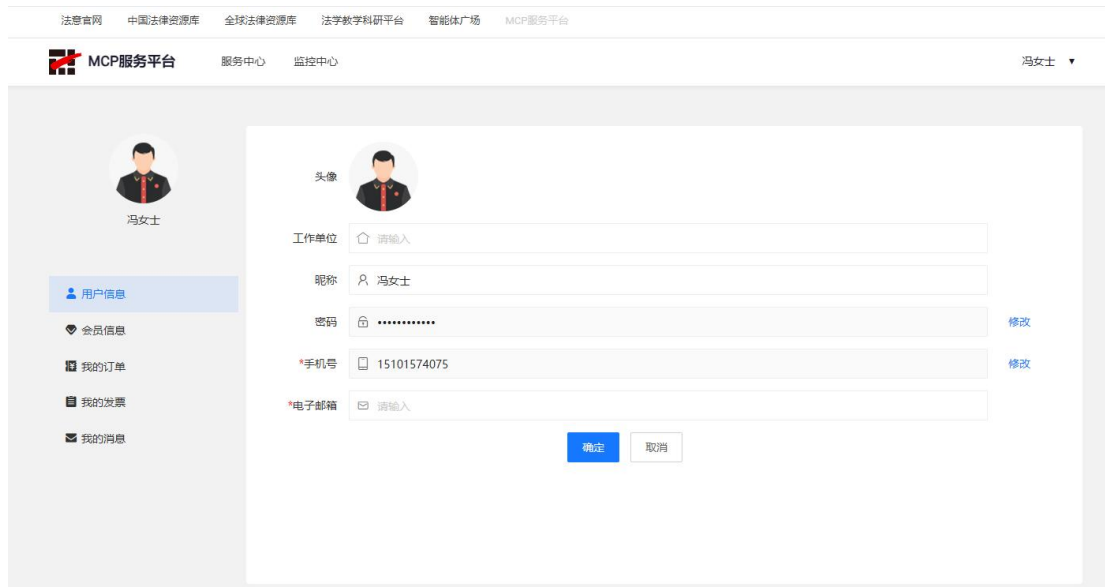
法意官网 中国法律资源库 全球法律资源库 法学教学科研平台 智能体广场 MCP服务平台

MCP服务平台 服务中心 监控中心 冯女士 ▼

冯女士

用户信息
会员信息
我的订单
我的发票
我的消息

头像

工作单位 请输入

昵称 冯女士

密码 •••••••••••• 修改

*手机号 15101574075 修改

*电子邮箱 请输入

确定 取消